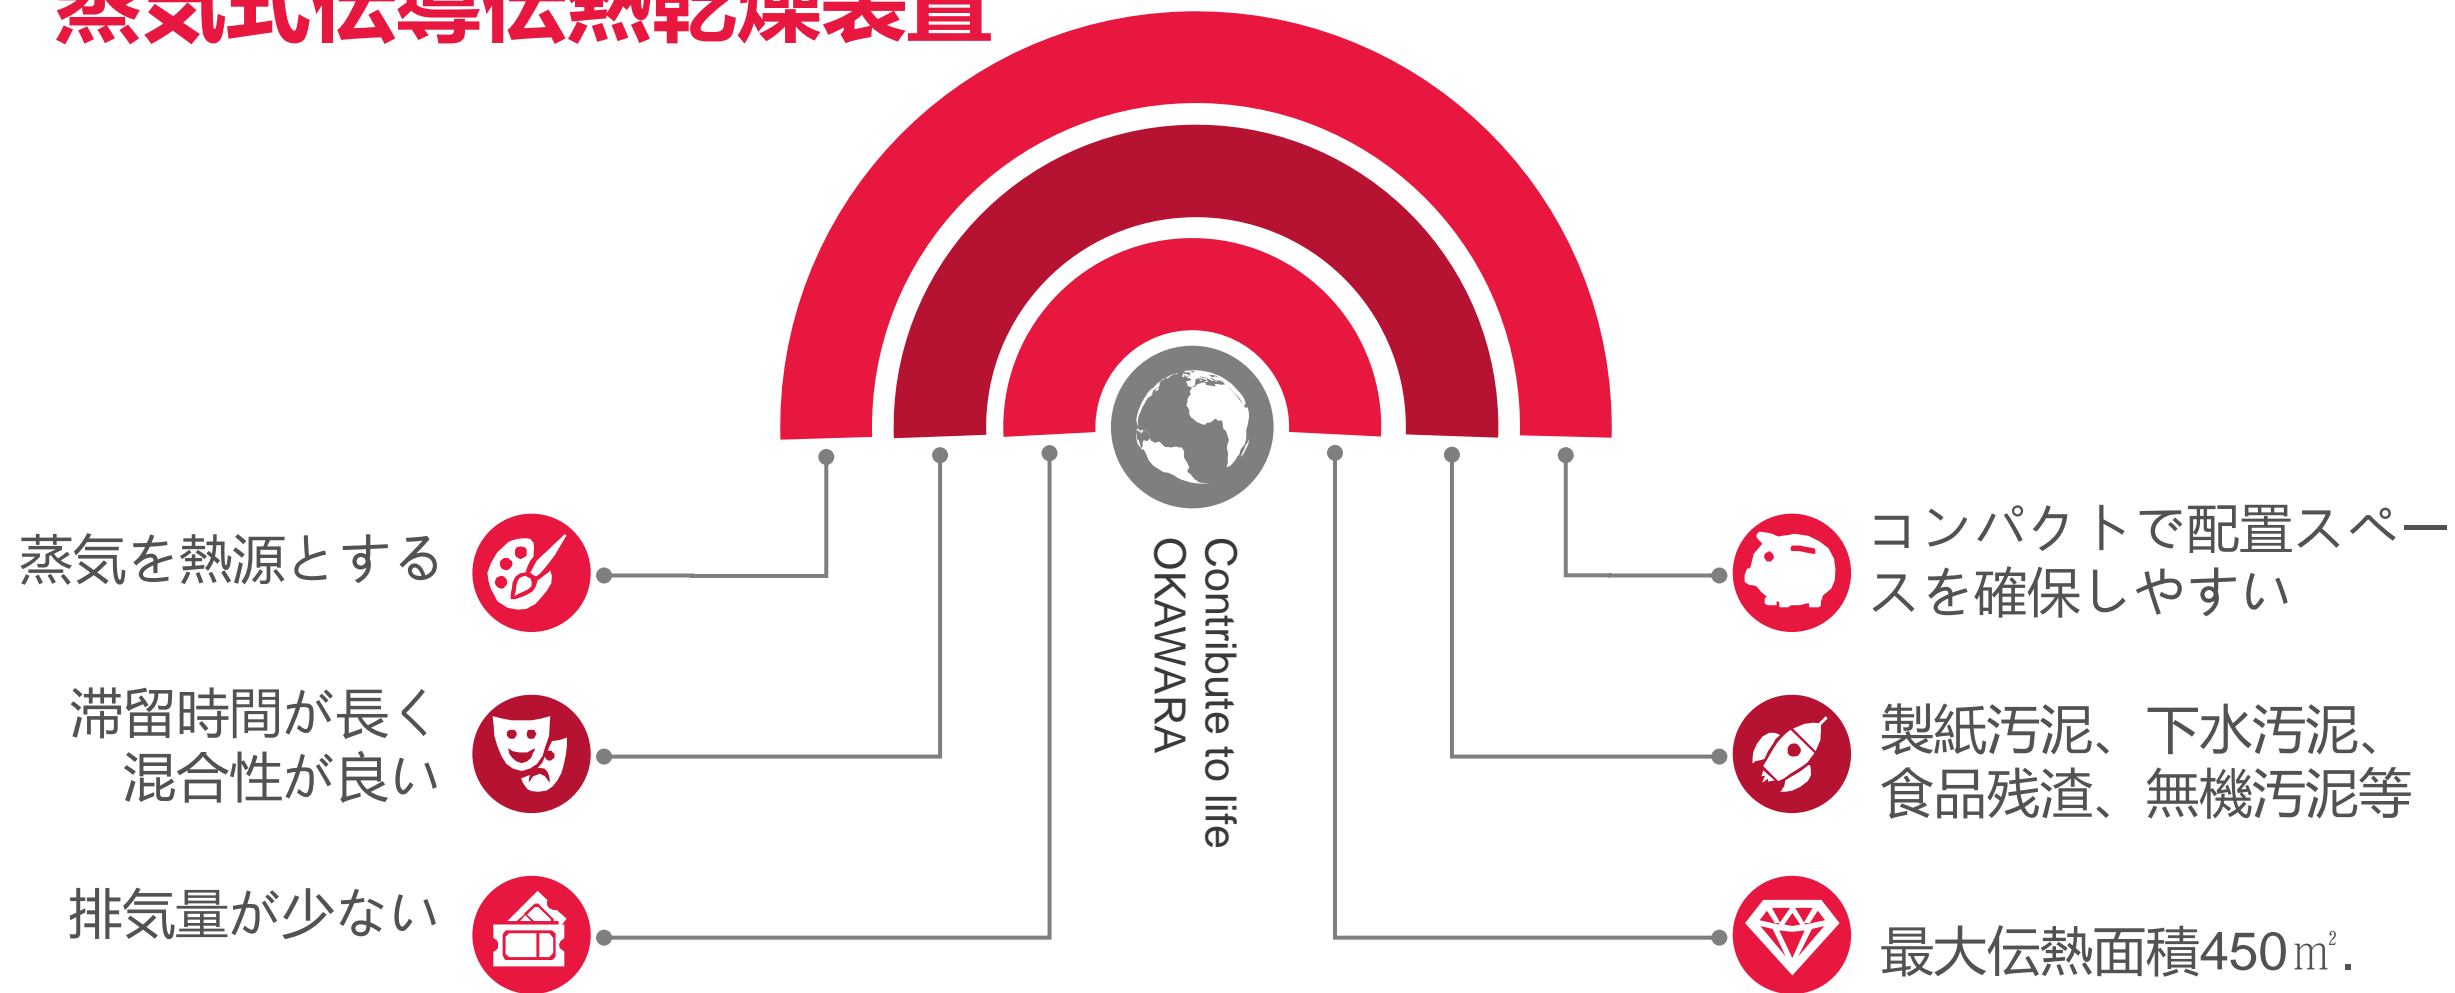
蒸気式伝導伝熱乾燥装置

蒸気を熱源とする

滞留時間が長く
混合性が良い

排気量が少ない

Contribute to life
OKAWARA

コンパクトで配置スペースを確保しやすい

製紙汚泥、下水汚泥、
食品残渣、無機汚泥等

最大伝熱面積450㎡.